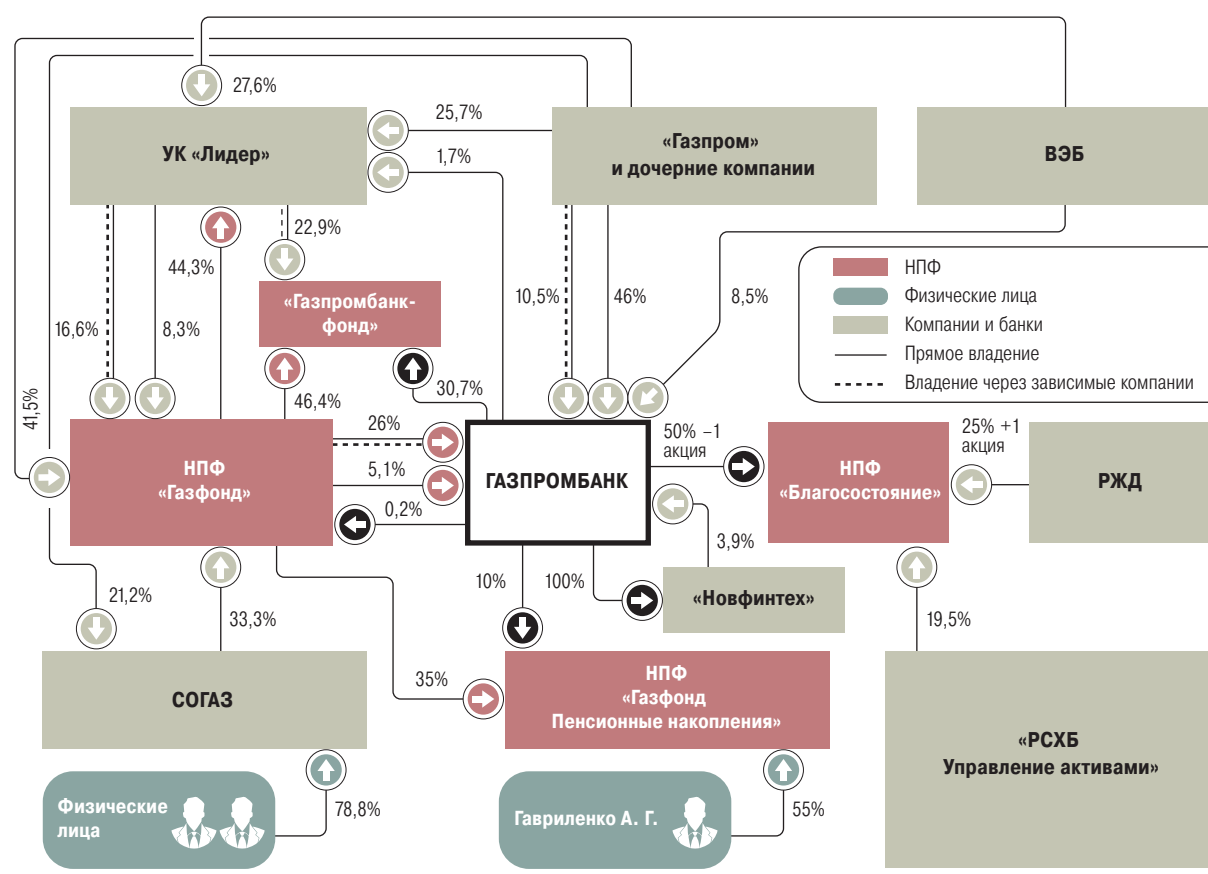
27,6%

25,7%

УК «Лидер»

«Газпром» и дочерние компании

ВЭБ

1,7%

22,9%

44,3%

«Газпромбанк-фонд»

10,5%

46%

8,5%

НПФ

Физические лица

Компании и банки

Прямое владение

Владение через зависимые компании

16,6%

8,3%

41,5%

46,4%

30,7%

26%

НПФ «Газфонд»

5,1%

0,2%

ГАЗПРОМБАНК

50% –1 акция

НПФ «Благосостояние»

25% +1 акция

РЖД

3,9%

10%

100%

«Новфинтех»

21,2%

33,3%

19,5%

СОГАЗ

35%

НПФ «Газфонд Пенсионные накопления»

«РСХБ Управление активами»

Физические лица

78,8%

Гавриленко А. Г.

55%